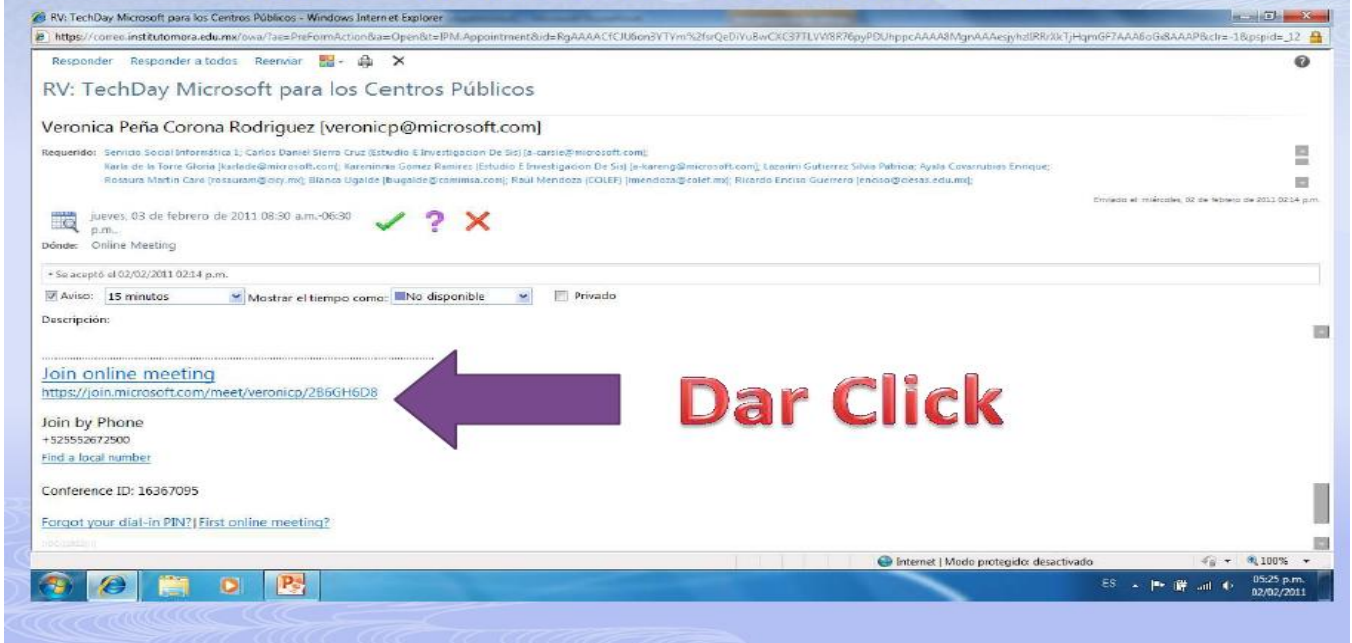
RV: TechDay Microsoft para los Centros Públicos - Windows Internet Explorer

https://correo.institutomora.edu.mx/owa/?ae=PreFormAction&a=Open&t=IPM.Appointment&id=RgAAAACfCJU6on3YTYm%2fsrQeDiYuBwCXC37TLVW8R76pyPDUhppcAAAA8MgnAAAesyhzlRRrXkTjHqmGF7AAA6oGs&AAAP&clr=-1&pspid=_12

Responder Responder a todos Reenviar

RV: TechDay Microsoft para los Centros Públicos

Veronica Peña Corona Rodriguez [veronicp@microsoft.com]

Requerido: Servicio Social Informática 1; Carlos Daniel Sierra Cruz (Estudio E Investigacion De Sis) [a-carsie@microsoft.com]; Karla de la Torre Gloria [karlade@microsoft.com]; Karenina Gomez Ramirez (Estudio E Investigacion De Sis) [a-kareng@microsoft.com]; Lazarini Gutierrez Silvia Patricia; Ayala Covarrubias Enrique; Rossaura Martin Caro [rossuram@ciey.mx]; Blanca Ugalde [bugalde@comimsa.com]; Raul Mendoza (COLEF) [rmendoza@colef.mx]; Ricardo Enciso Guerrero [enciso@ciesas.edu.mx];

Enviado el: miércoles, 02 de febrero de 2011 02:14 p.m.

jueves, 03 de febrero de 2011 08:30 a.m.-06:30 p.m.

Dónde: Online Meeting

• Se aceptó el 02/02/2011 02:14 p.m.

Aviso: 15 minutos Mostrar el tiempo como: No disponible Privado

Descripción:

Join online meeting
https://join.microsoft.com/meet/veronicp/2B6GH6D8

Dar Click

Join by Phone
+525552672500
Find a local number

Conference ID: 16367095

Forgot your dial-in PIN? | First online meeting?

Internet | Modo protegido: desactivado 100%

ES 05:25 p.m. 02/02/2011